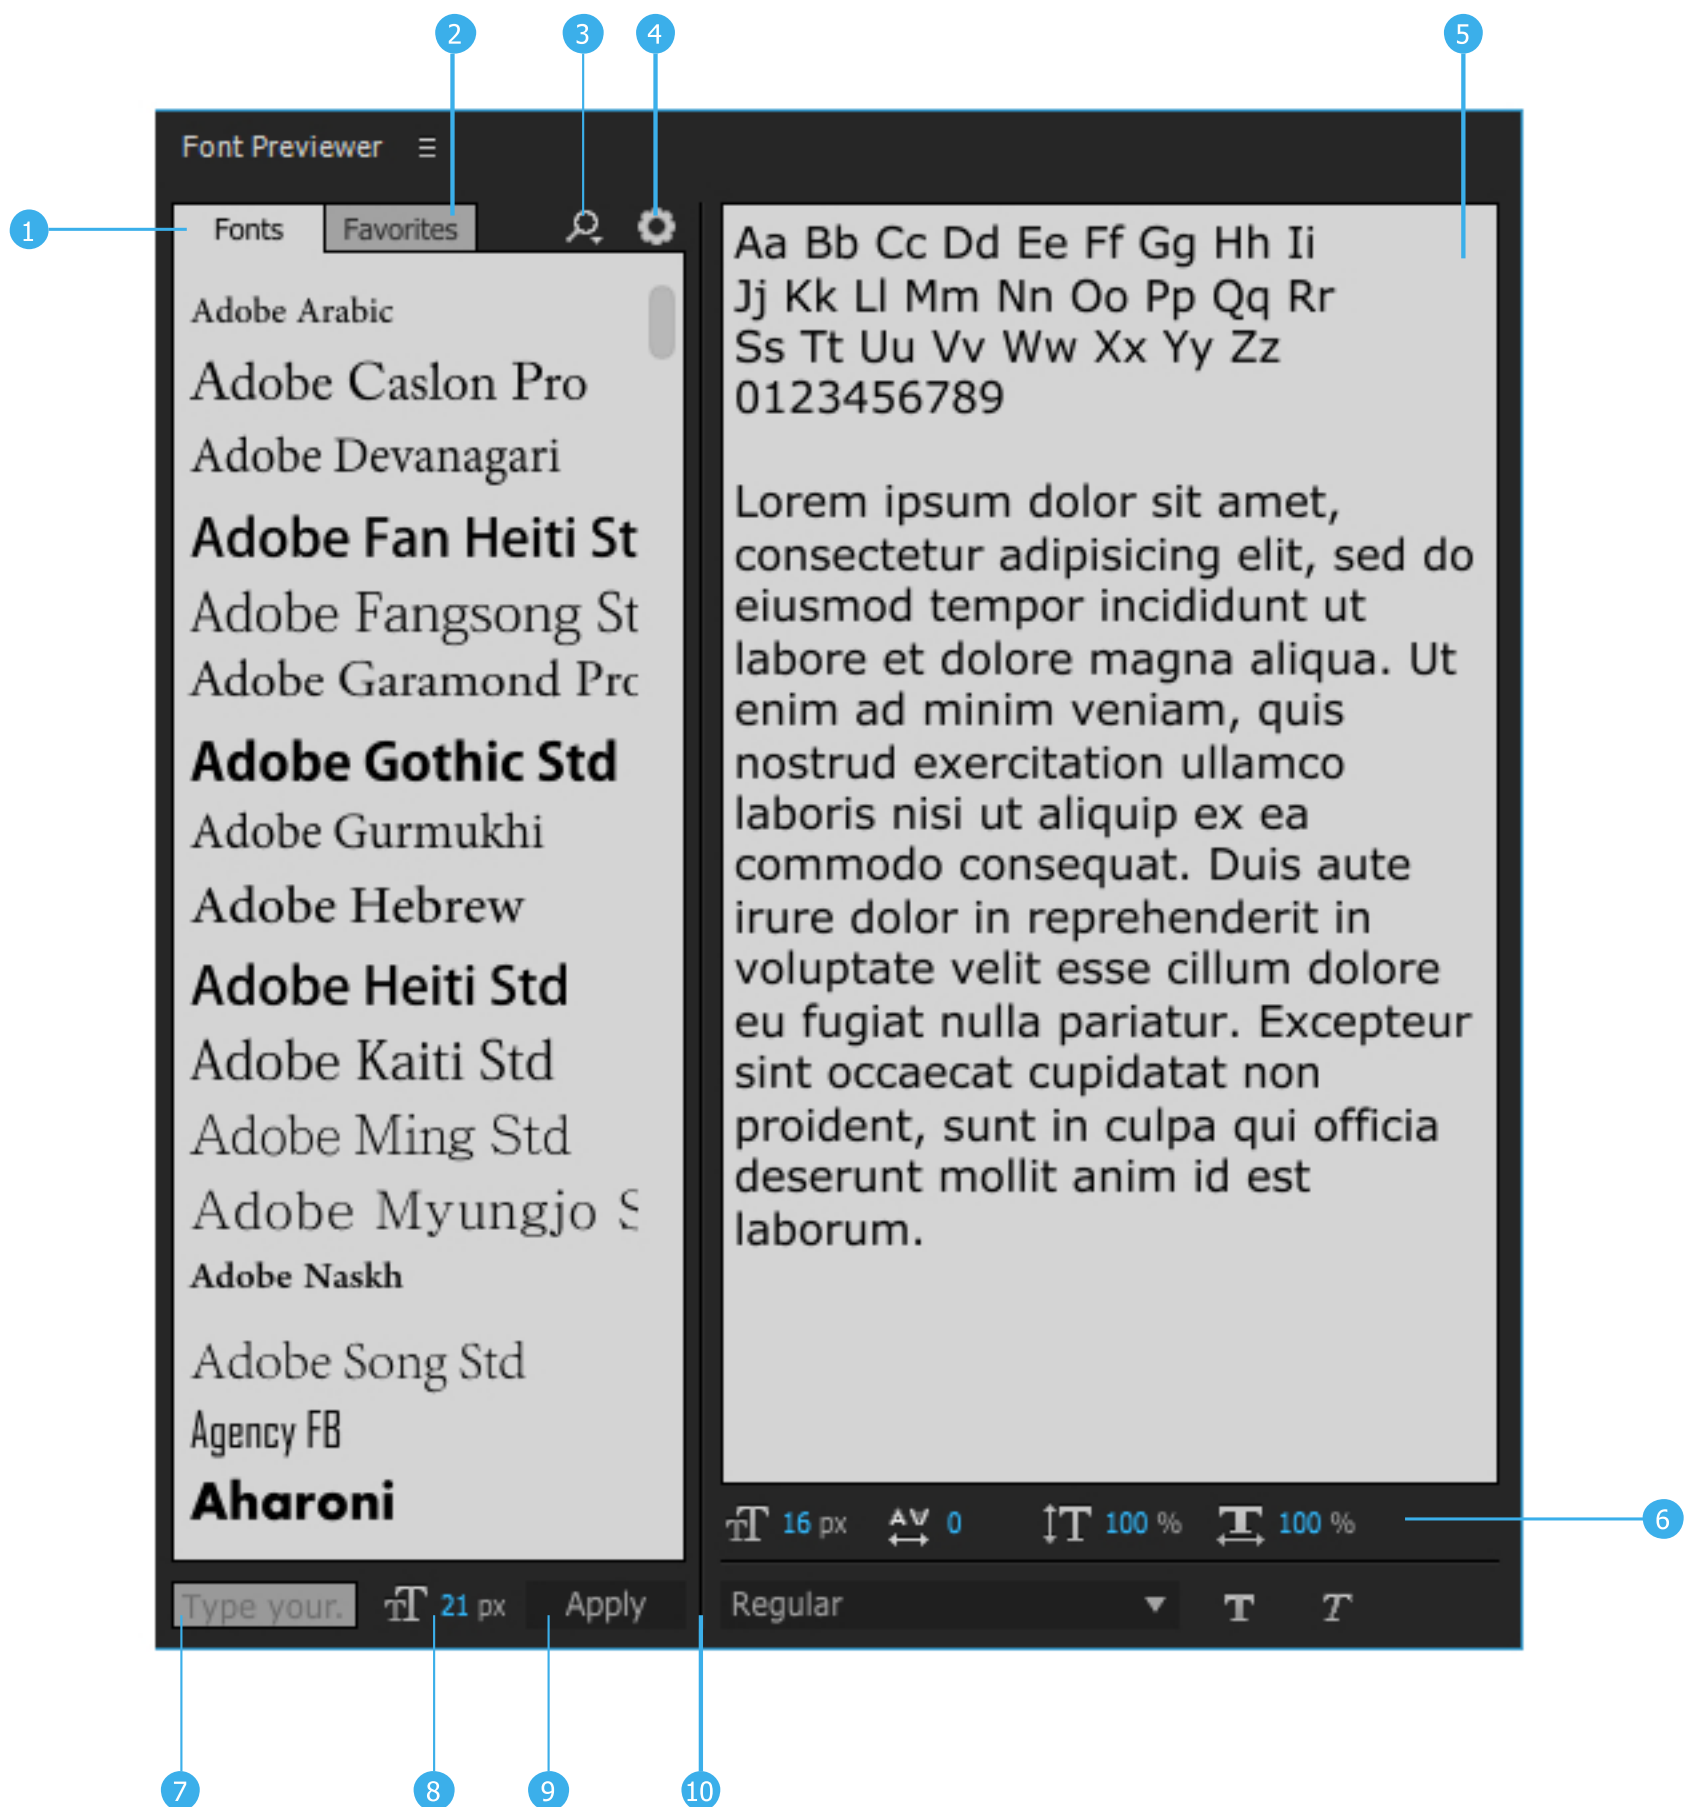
2 3 4 5

Font Previewer ☰

1 Fonts Favorites

Adobe Arabic
Adobe Caslon Pro
Adobe Devanagari
Adobe Fan Heiti St
Adobe Fangsong St
Adobe Garamond Prc
Adobe Gothic Std
Adobe Gurmukhi
Adobe Hebrew
Adobe Heiti Std
Adobe Kaiti Std
Adobe Ming Std
Adobe Myungjo S
Adobe Naskh
Adobe Song Std
Agency FB
Aharoni

Aa Bb Cc Dd Ee Ff Gg Hh Ii
Jj Kk Ll Mm Nn Oo Pp Qq Rr
Ss Tt Uu Vv Ww Xx Yy Zz
0123456789

Lorem ipsum dolor sit amet, consectetur adipisicing elit, sed do eiusmod tempor incididunt ut labore et dolore magna aliqua. Ut enim ad minim veniam, quis nostrud exercitation ullamco laboris nisi ut aliquip ex ea commodo consequat. Duis aute irure dolor in reprehenderit in voluptate velit esse cillum dolore eu fugiat nulla pariatur. Excepteur sint occaecat cupidatat non proident, sunt in culpa qui officia deserunt mollit anim id est laborum.

16 px 0 100 % 100 % 6

Type your. 21 px Apply Regular

7 8 9 10